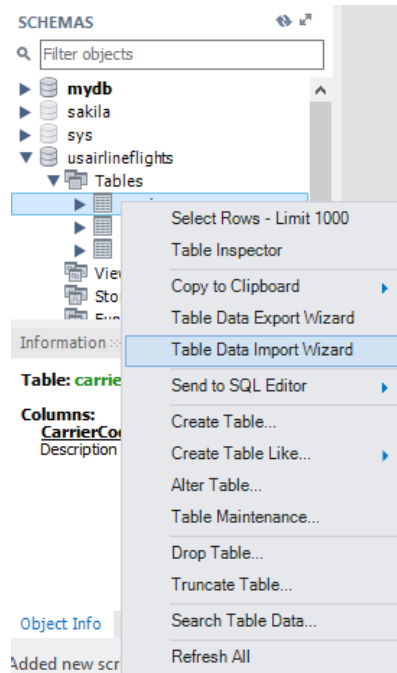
SCHEMAS

Filter objects

mydb
sakila
sys
usairlineflights
Tables
View
Sto
Fun

Information

Table: carrie

Columns:
CarrierCo
Description

Object Info

Added new scr

Select Rows - Limit 1000
Table Inspector
Copy to Clipboard
Table Data Export Wizard
Table Data Import Wizard
Send to SQL Editor
Create Table...
Create Table Like...
Alter Table...
Table Maintenance...
Drop Table...
Truncate Table...
Search Table Data...
Refresh All